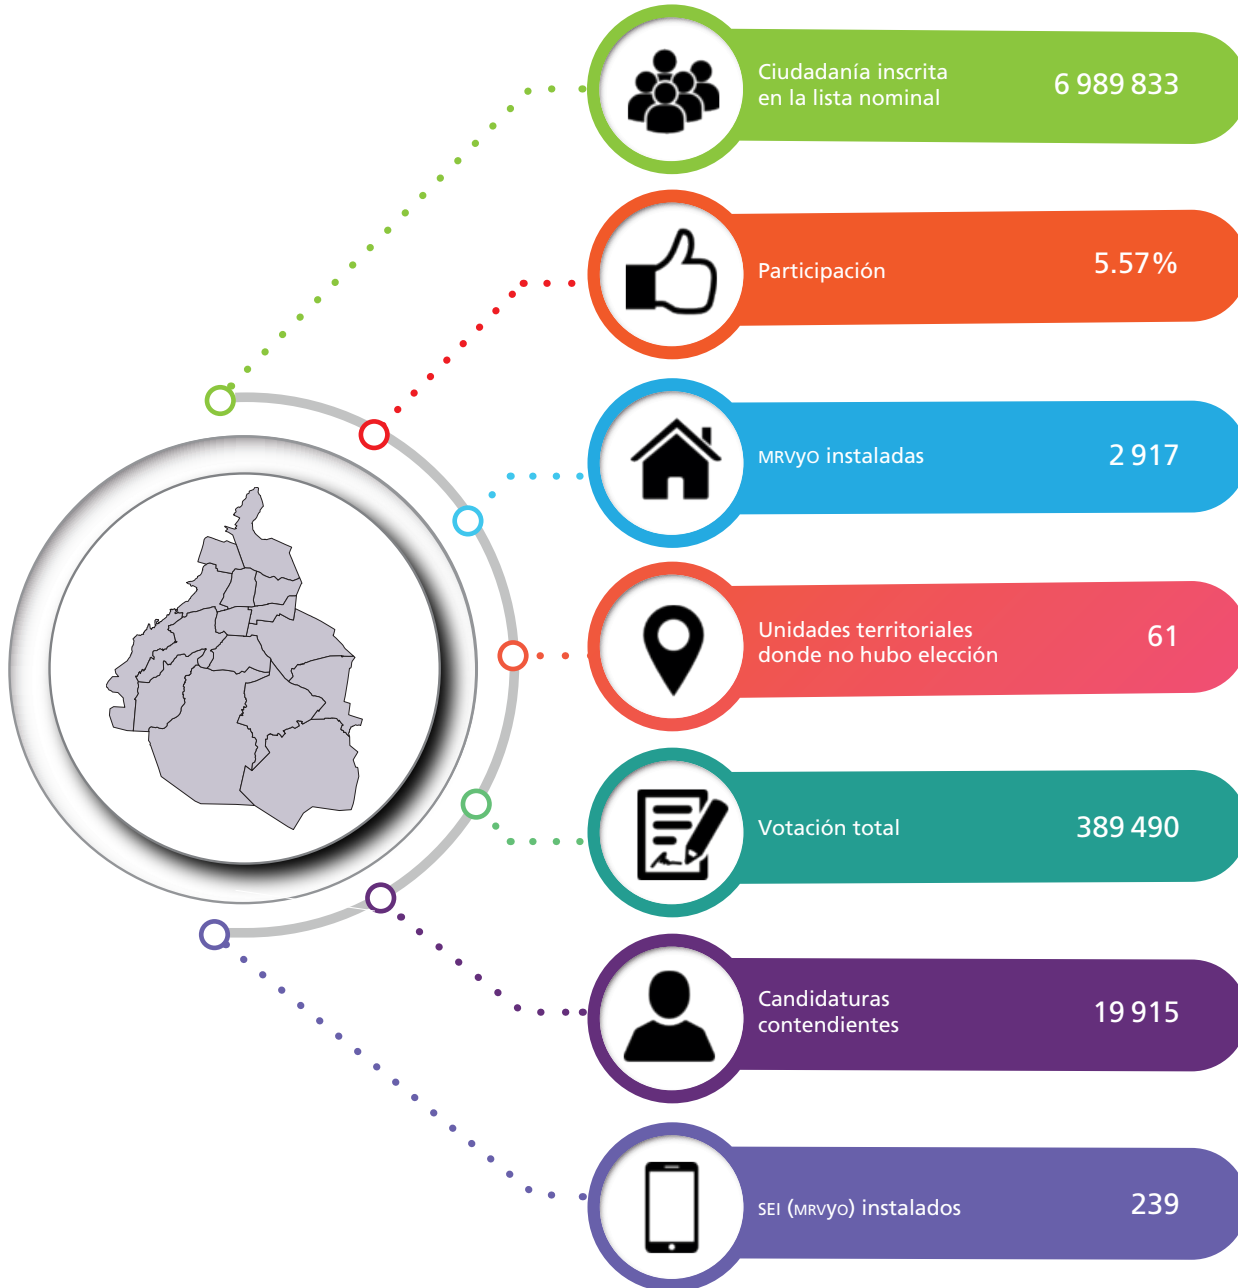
Ciudadanía inscrita en la lista nominal 6 989 833

Participación 5.57%

MRVyO instaladas 2 917

Unidades territoriales donde no hubo elección 61

Votación total 389 490

Candidaturas contendientes 19 915

SEI (MRVyO) instalados 239